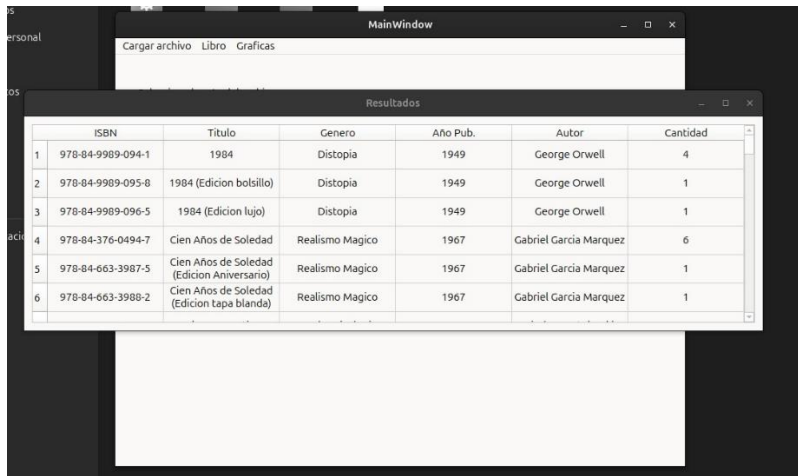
os
ersonal
tos
aci

MainWindow
Cargar archivo Libro Graficas

Resultados

| | ISBN | Titulo | Genero | Año Pub. | Autor | Cantidad |
|---|---|---|---|---|---|---|
| 1 | 978-84-9989-094-1 | 1984 | Distopia | 1949 | George Orwell | 4 |
| 2 | 978-84-9989-095-8 | 1984 (Edicion bolsillo) | Distopia | 1949 | George Orwell | 1 |
| 3 | 978-84-9989-096-5 | 1984 (Edicion lujo) | Distopia | 1949 | George Orwell | 1 |
| 4 | 978-84-376-0494-7 | Cien Años de Soledad | Realismo Magico | 1967 | Gabriel Garcia Marquez | 6 |
| 5 | 978-84-663-3987-5 | Cien Años de Soledad (Edicion Aniversario) | Realismo Magico | 1967 | Gabriel Garcia Marquez | 1 |
| 6 | 978-84-663-3988-2 | Cien Años de Soledad (Edicion tapa blanda) | Realismo Magico | 1967 | Gabriel Garcia Marquez | 1 |